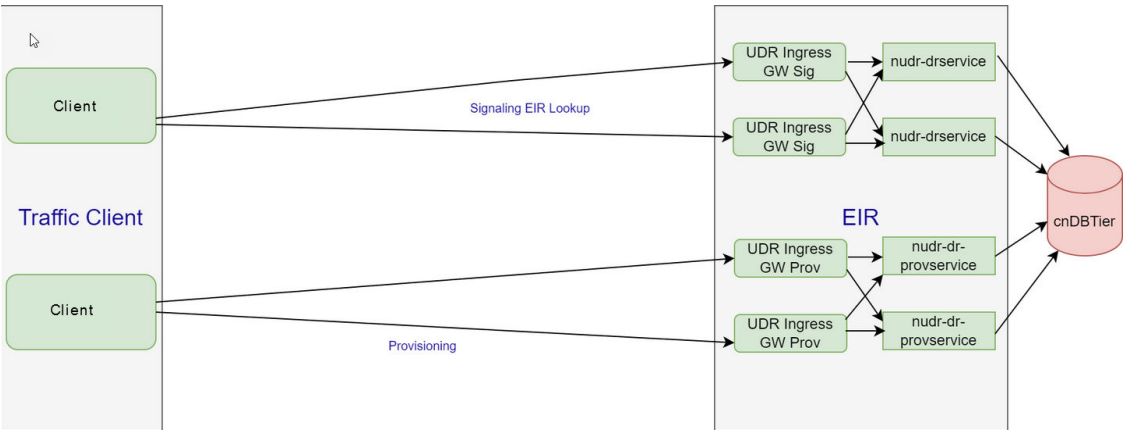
Client

Traffic Client

Client

Signaling EIR Lookup

Provisioning

UDR Ingress GW Sig

UDR Ingress GW Sig

EIR

UDR Ingress GW Prov

UDR Ingress GW Prov

nudr-drservice

nudr-drservice

nudr-dr-provservice

nudr-dr-provservice

cnDBTier